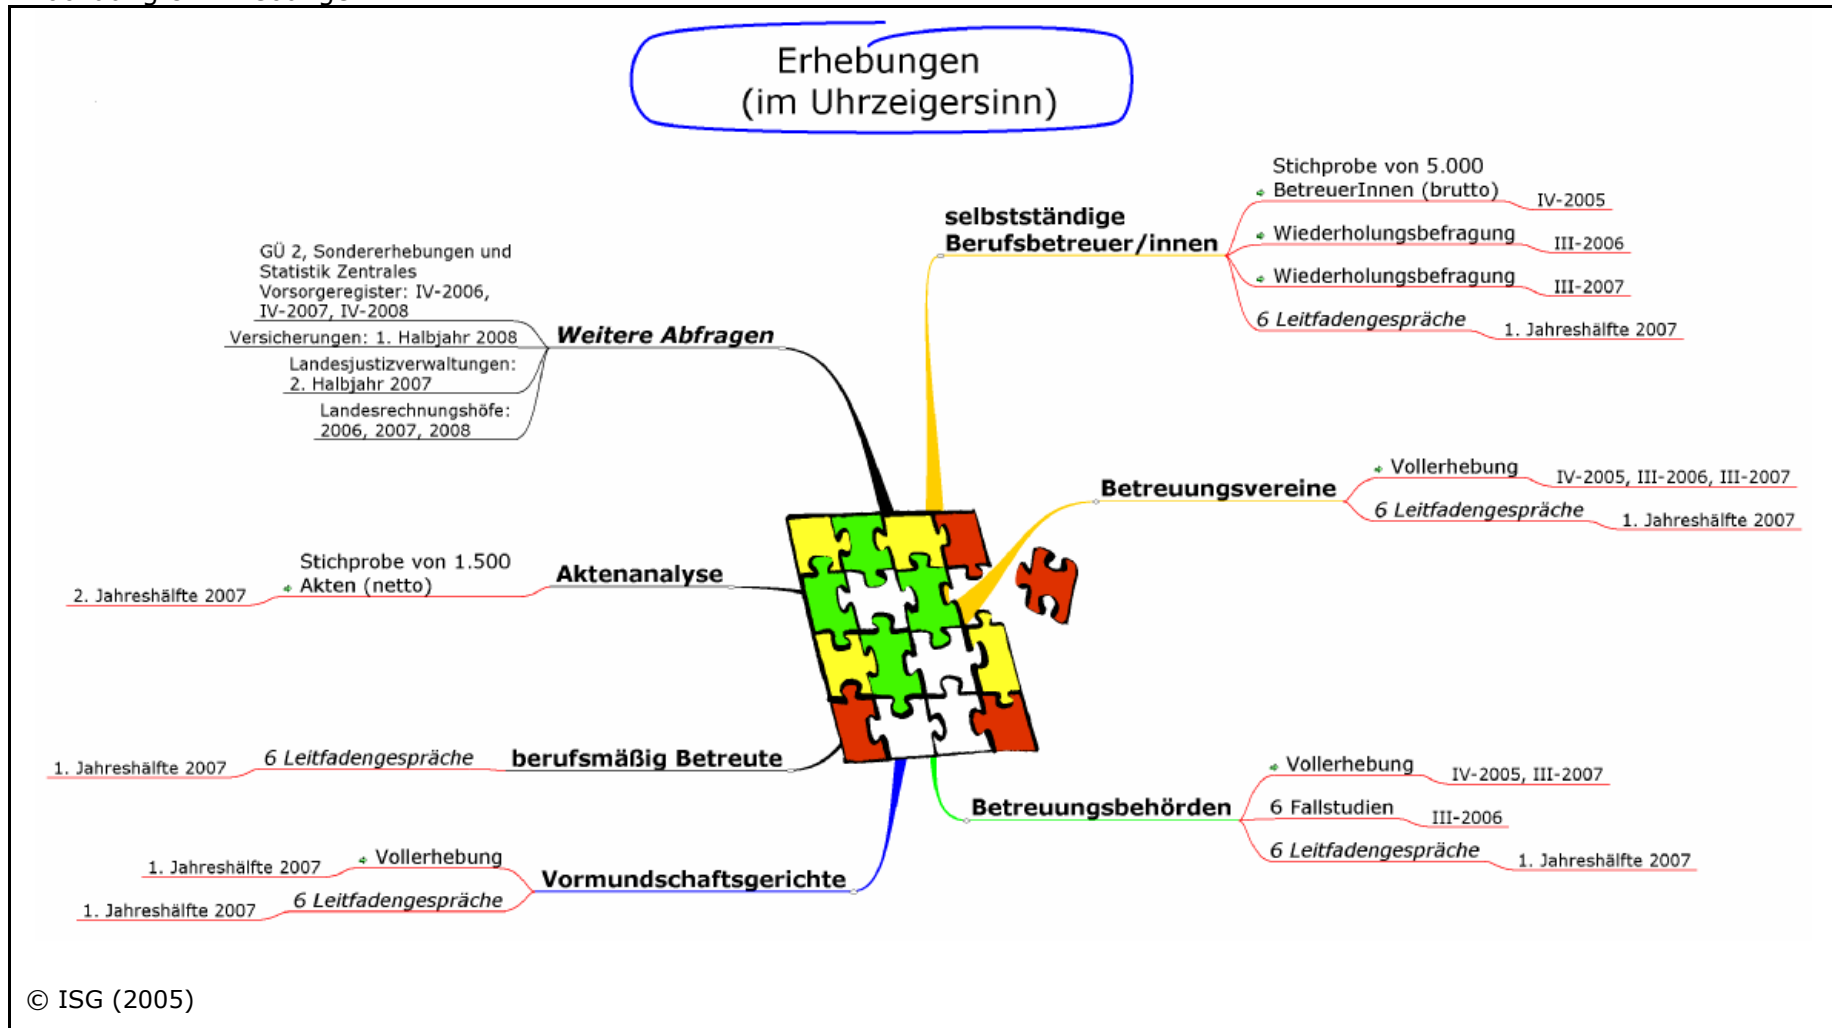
Erhebungen
(im Uhrzeigersinn)

selbstständige Berufsbetreuer/innen

Stichprobe von 5.000 BetreuerInnen (brutto) IV-2005

Wiederholungsbefragung III-2006

Wiederholungsbefragung III-2007

6 Leitfadengespräche 1. Jahreshälfte 2007

Betreuungsvereine

Vollerhebung IV-2005, III-2006, III-2007

6 Leitfadengespräche 1. Jahreshälfte 2007

Betreuungsbehörden

Vollerhebung IV-2005, III-2007

6 Fallstudien III-2006

6 Leitfadengespräche 1. Jahreshälfte 2007

Vormundschaftsgerichte

Vollerhebung 1. Jahreshälfte 2007

6 Leitfadengespräche 1. Jahreshälfte 2007

berufsmäßig Betreute

6 Leitfadengespräche 1. Jahreshälfte 2007

Aktenanalyse

Stichprobe von 1.500 Akten (netto) 2. Jahreshälfte 2007

Weitere Abfragen

GÜ 2, Sondererhebungen und Statistik Zentrales Vorsorgeregister: IV-2006, IV-2007, IV-2008

Versicherungen: 1. Halbjahr 2008

Landesjustizverwaltungen: 2. Halbjahr 2007

Landesrechnungshöfe: 2006, 2007, 2008

© ISG (2005)